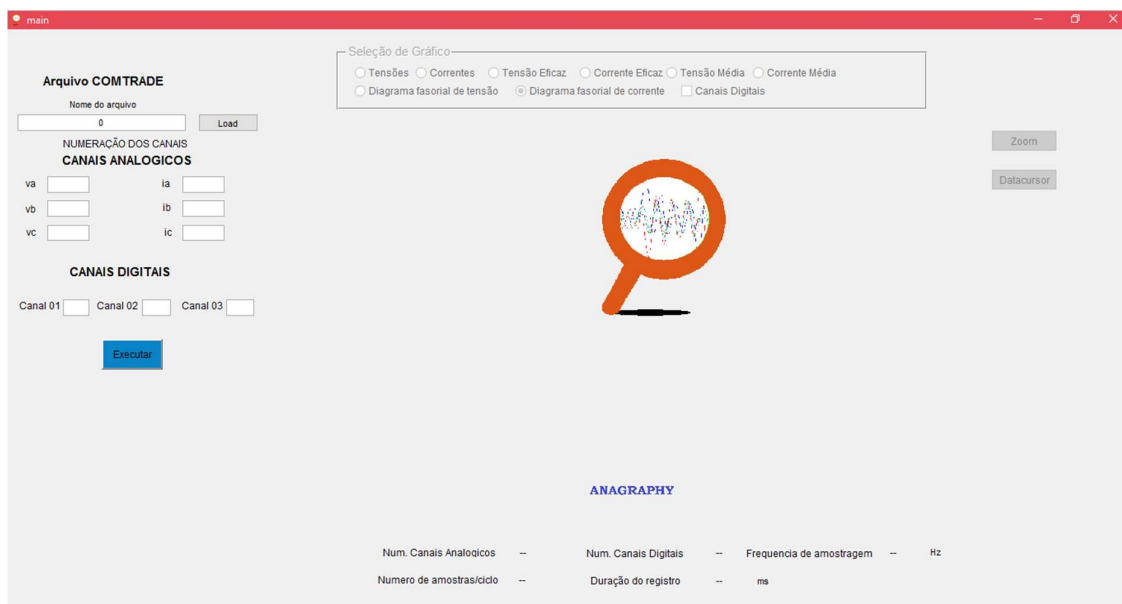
main

Seleção de Gráfico
Tensões
Correntes
Tensão Eficaz
Corrente Eficaz
Tensão Média
Corrente Média
Diagrama fasorial de tensão
Diagrama fasorial de corrente
Canais Digitais

Arquivo COMTRADE
Nome do arquivo
0
Load
NUMERAÇÃO DOS CANAIS
CANAIS ANALOGICOS
va
ia
vb
ib
vc
ic

CANAIS DIGITAIS
Canal 01
Canal 02
Canal 03

Executar

Zoom
Datacursor

ANAGRAPHY

Num. Canais Analogicos --
Num. Canais Digitais --
Frequencia de amostragem -- Hz
Numero de amostras/ciclo --
Duração do registro -- ms